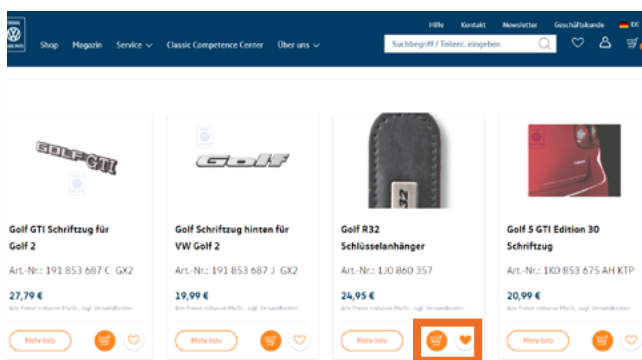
Hilfe Kontakt Newsletter Geschäftskunde DE

Shop Magazin Service Classic Competence Center Über uns

Suchbegriff / Teilenr. eingeben

GOLF GTI

Golf

R32

Golf GTI Schriftzug für Golf 2

Art.-Nr.: 191 853 687 C GX2

27,79 €

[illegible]

Mehr Info

Golf Schriftzug hinten für VW Golf 2

Art.-Nr.: 191 853 687 J GX2

19,99 €

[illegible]

Mehr Info

Golf R32 Schlüsselanhänger

Art.-Nr.: 1J0 860 357

24,95 €

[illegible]

Mehr Info

Golf 5 GTI Edition 30 Schriftzug

Art.-Nr.: 1K0 853 675 AH KTP

20,99 €

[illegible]

Mehr Info